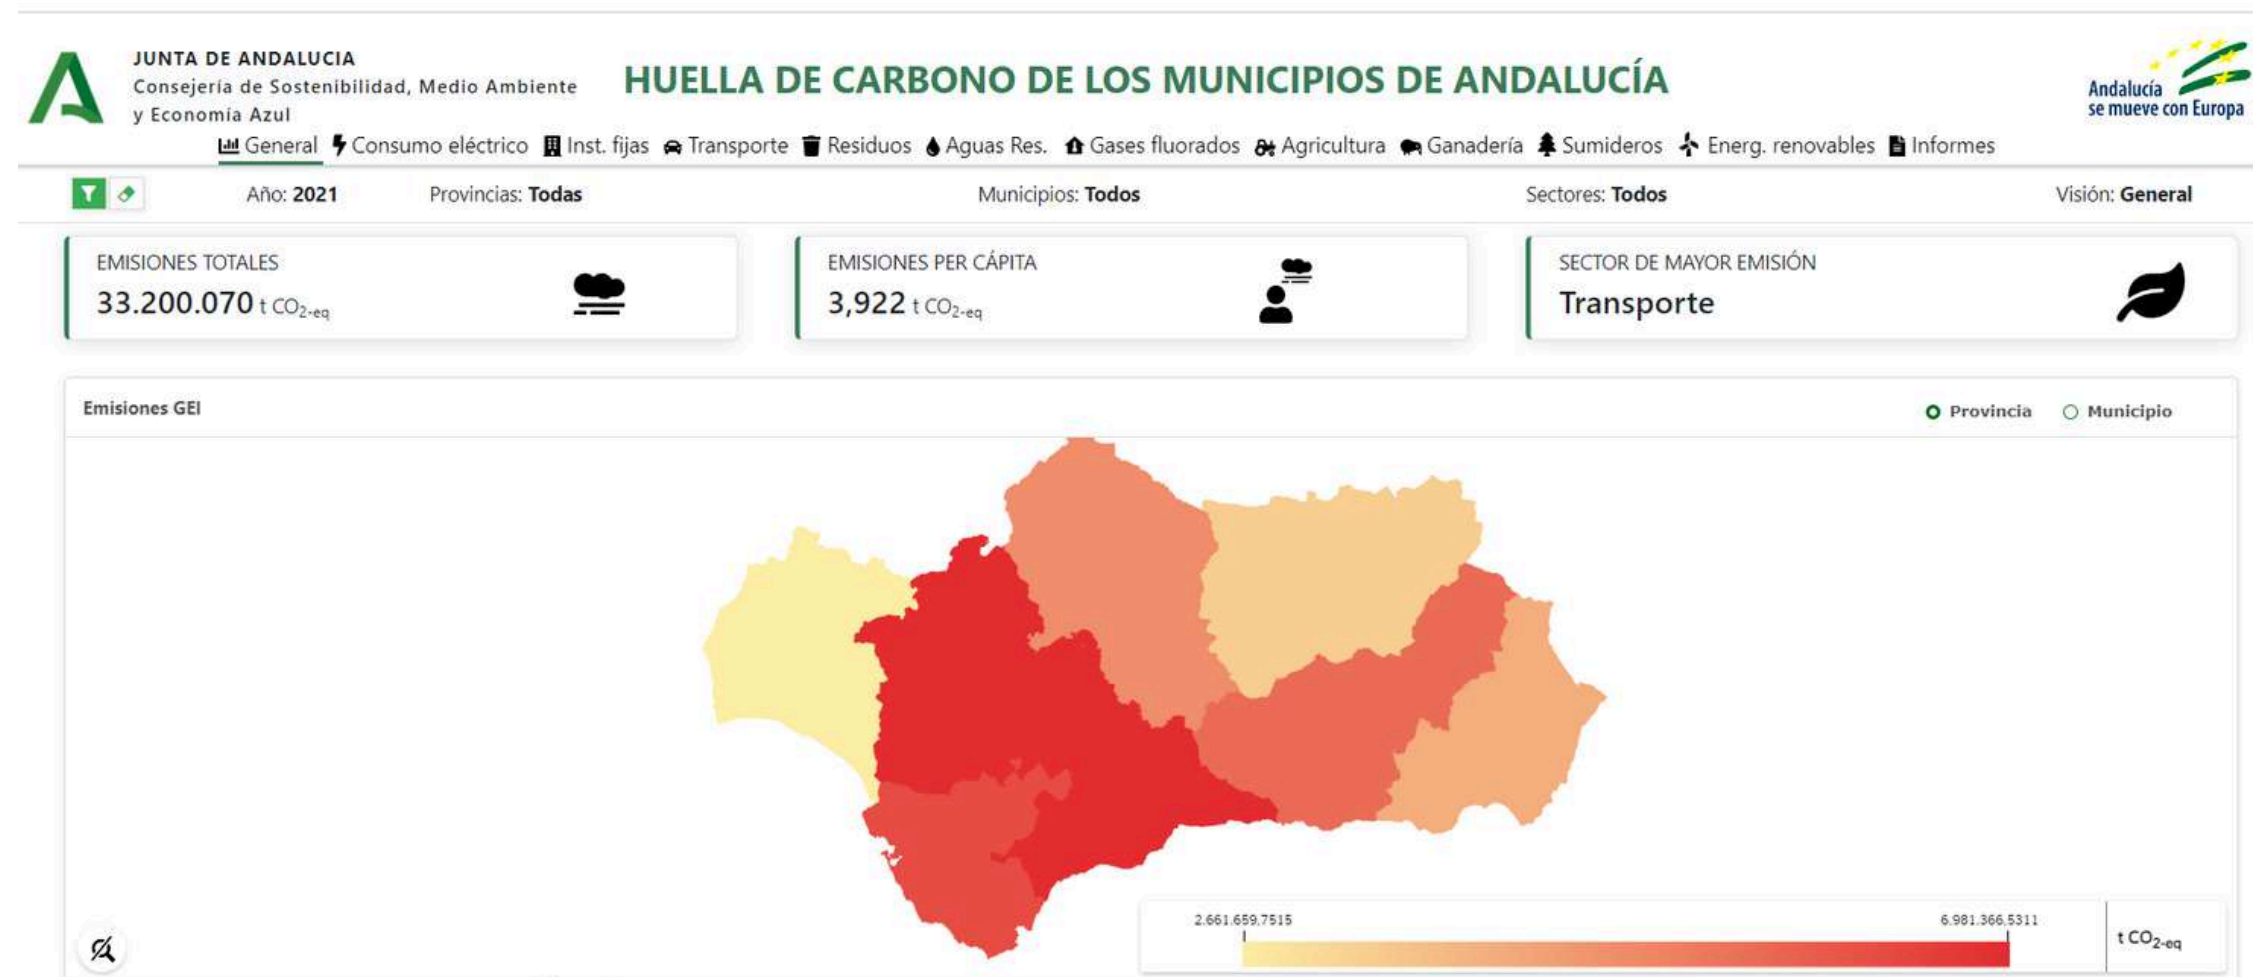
JUNTA DE ANDALUCIA
Consejería de Sostenibilidad, Medio Ambiente y Economía Azul

HUELLA DE CARBONO DE LOS MUNICIPIOS DE ANDALUCÍA

Andalucía se mueve con Europa

General Consumo eléctrico Inst. fijas Transporte Residuos Aguas Res. Gases fluorados Agricultura Ganadería Sumideros Energ. renovables Informes

Año: 2021 Provincias: Todas Municipios: Todos Sectores: Todos Visión: General

EMISIONES TOTALES
33.200.070 t $CO_{2\text{-eq}}$

EMISIONES PER CÁPITA
3,922 t $CO_{2\text{-eq}}$

SECTOR DE MAYOR EMISIÓN
Transporte

Emisiones GEI

Provincia Municipio

2.661.659,7515 6.981.366,5311

t $CO_{2\text{-eq}}$